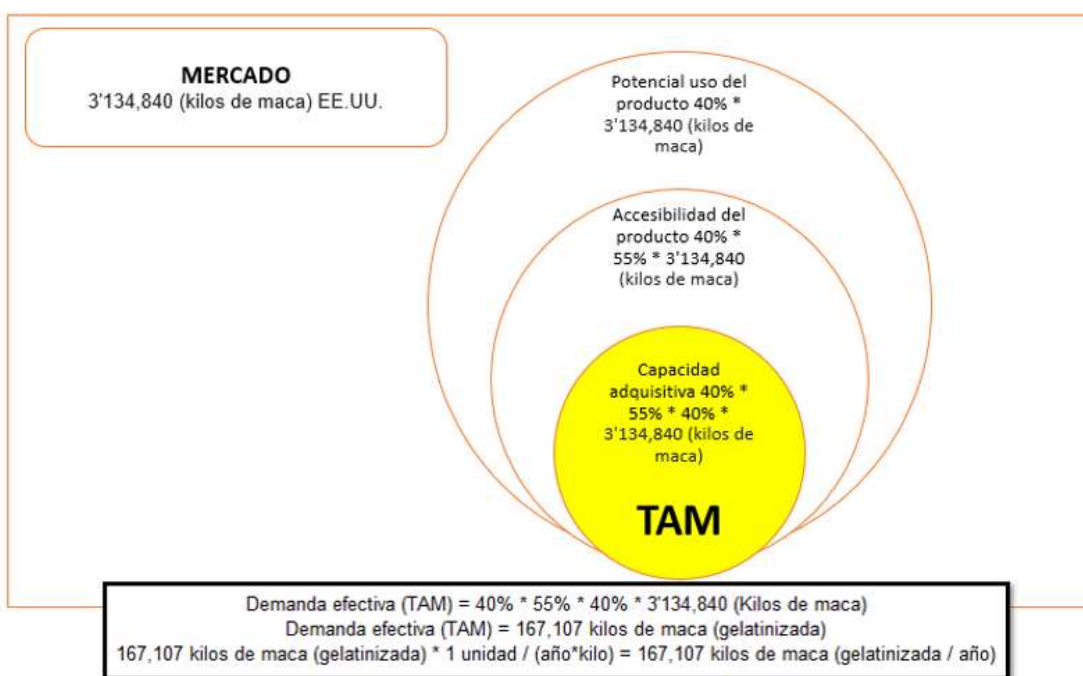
MERCADO
3'134,840 (kilos de maca) EE.UU.

Potencial uso del producto 40% * 3'134,840 (kilos de maca)

Accesibilidad del producto 40% * 55% * 3'134,840 (kilos de maca)

Capacidad adquisitiva 40% * 55% * 40% * 3'134,840 (kilos de maca)

TAM

Demanda efectiva (TAM) = 40% * 55% * 40% * 3'134,840 (Kilos de maca)
Demanda efectiva (TAM) = 167,107 kilos de maca (gelatinizada)
167,107 kilos de maca (gelatinizada) * 1 unidad / (año*kilo) = 167,107 kilos de maca (gelatinizada / año)